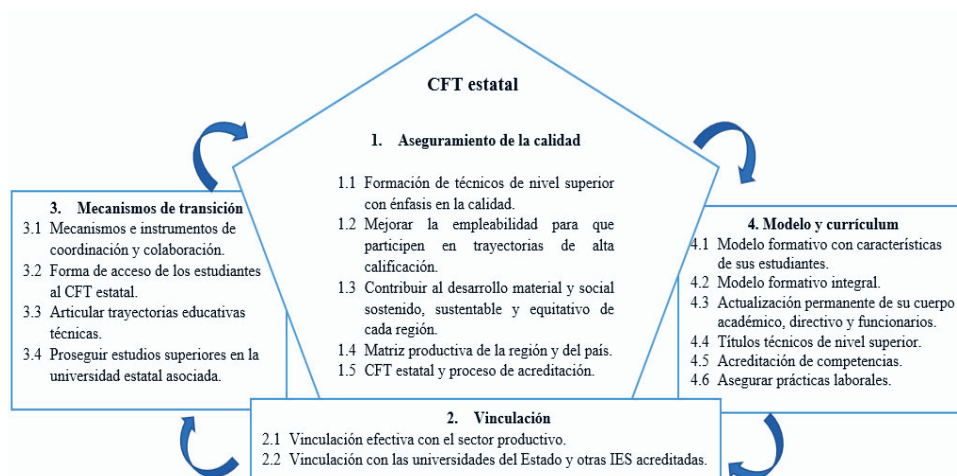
CFT estatal

1. Aseguramiento de la calidad

1.1 Formación de técnicos de nivel superior con énfasis en la calidad.
1.2 Mejorar la empleabilidad para que participen en trayectorias de alta calificación.
1.3 Contribuir al desarrollo material y social sostenido, sustentable y equitativo de cada región.
1.4 Matriz productiva de la región y del país.
1.5 CFT estatal y proceso de acreditación.

3. Mecanismos de transición
3.1 Mecanismos e instrumentos de coordinación y colaboración.
3.2 Forma de acceso de los estudiantes al CFT estatal.
3.3 Articular trayectorias educativas técnicas.
3.4 Proseguir estudios superiores en la universidad estatal asociada.

4. Modelo y currículum
4.1 Modelo formativo con características de sus estudiantes.
4.2 Modelo formativo integral.
4.3 Actualización permanente de su cuerpo académico, directivo y funcionarios.
4.4 Títulos técnicos de nivel superior.
4.5 Acreditación de competencias.
4.6 Asegurar prácticas laborales.

2. Vinculación
2.1 Vinculación efectiva con el sector productivo.
2.2 Vinculación con las universidades del Estado y otras IES acreditadas.